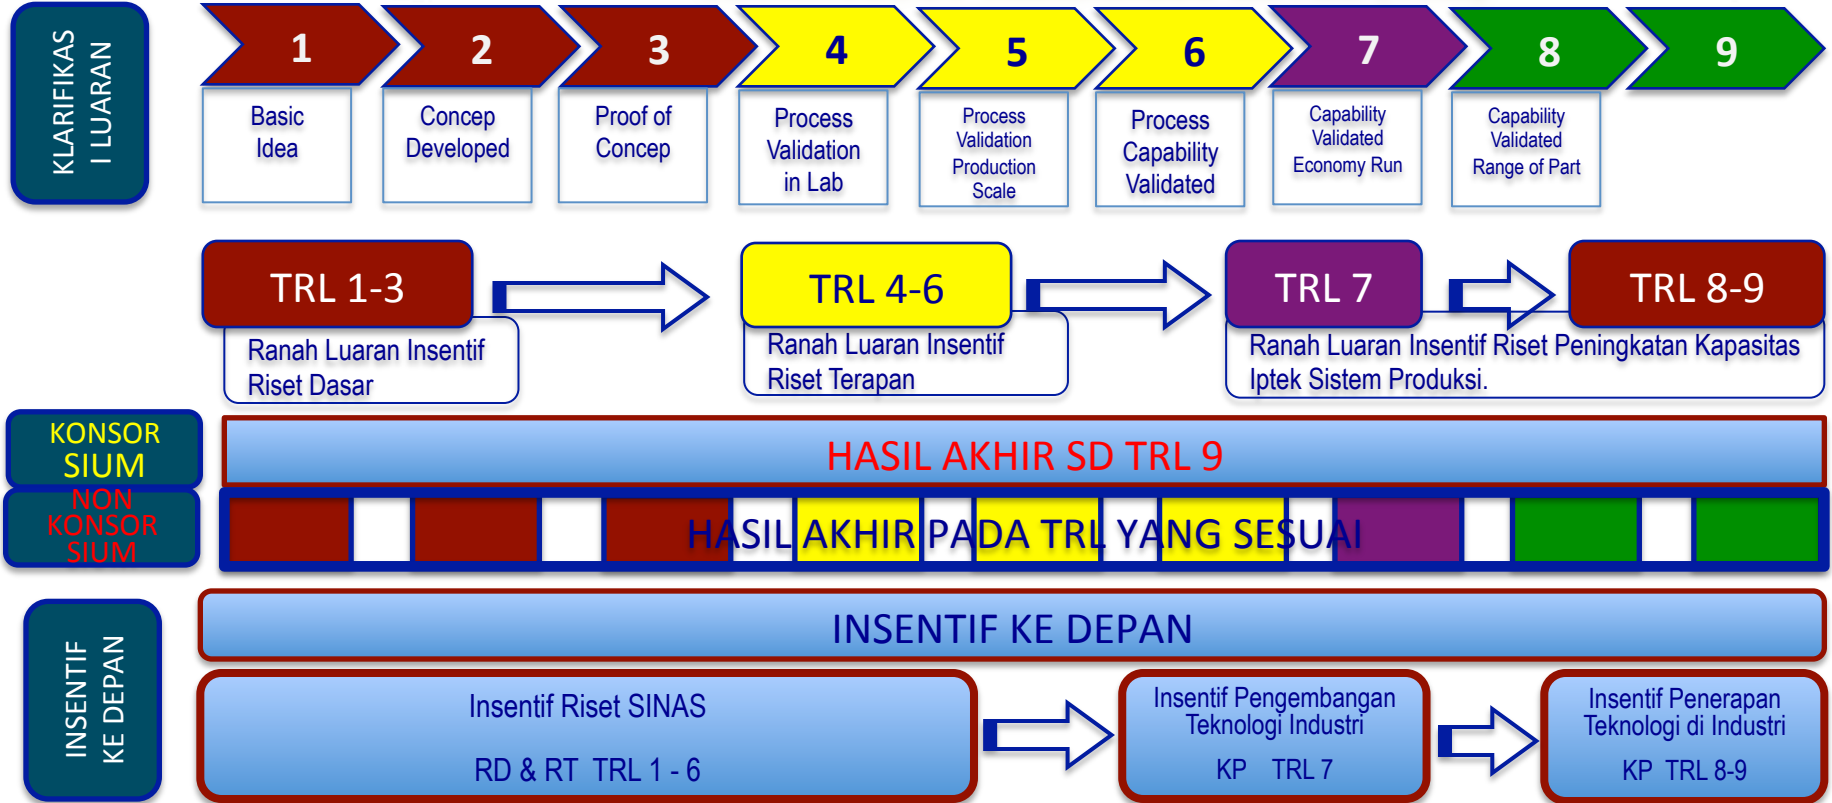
KLARIFIKASI LUARAN

1
Basic Idea

2
Concep Developed

3
Proof of Concep

4
Process Validation in Lab

5
Process Validation Production Scale

6
Process Capability Validated

7
Capability Validated Economy Run

8
Capability Validated Range of Part

9

TRL 1-3
Ranah Luaran Insentif Riset Dasar

TRL 4-6
Ranah Luaran Insentif Riset Terapan

TRL 7

TRL 8-9
Ranah Luaran Insentif Riset Peningkatan Kapasitas Iptek Sistem Produksi.

KONSORSIUM

HASIL AKHIR SD TRL 9

NON KONSORSIUM

HASIL AKHIR PADA TRL YANG SESUAI

INSENTIF KE DEPAN

INSENTIF KE DEPAN

Insentif Riset SINAS
RD & RT TRL 1 - 6

Insentif Pengembangan Teknologi Industri
KP TRL 7

Insentif Penerapan Teknologi di Industri
KP TRL 8-9